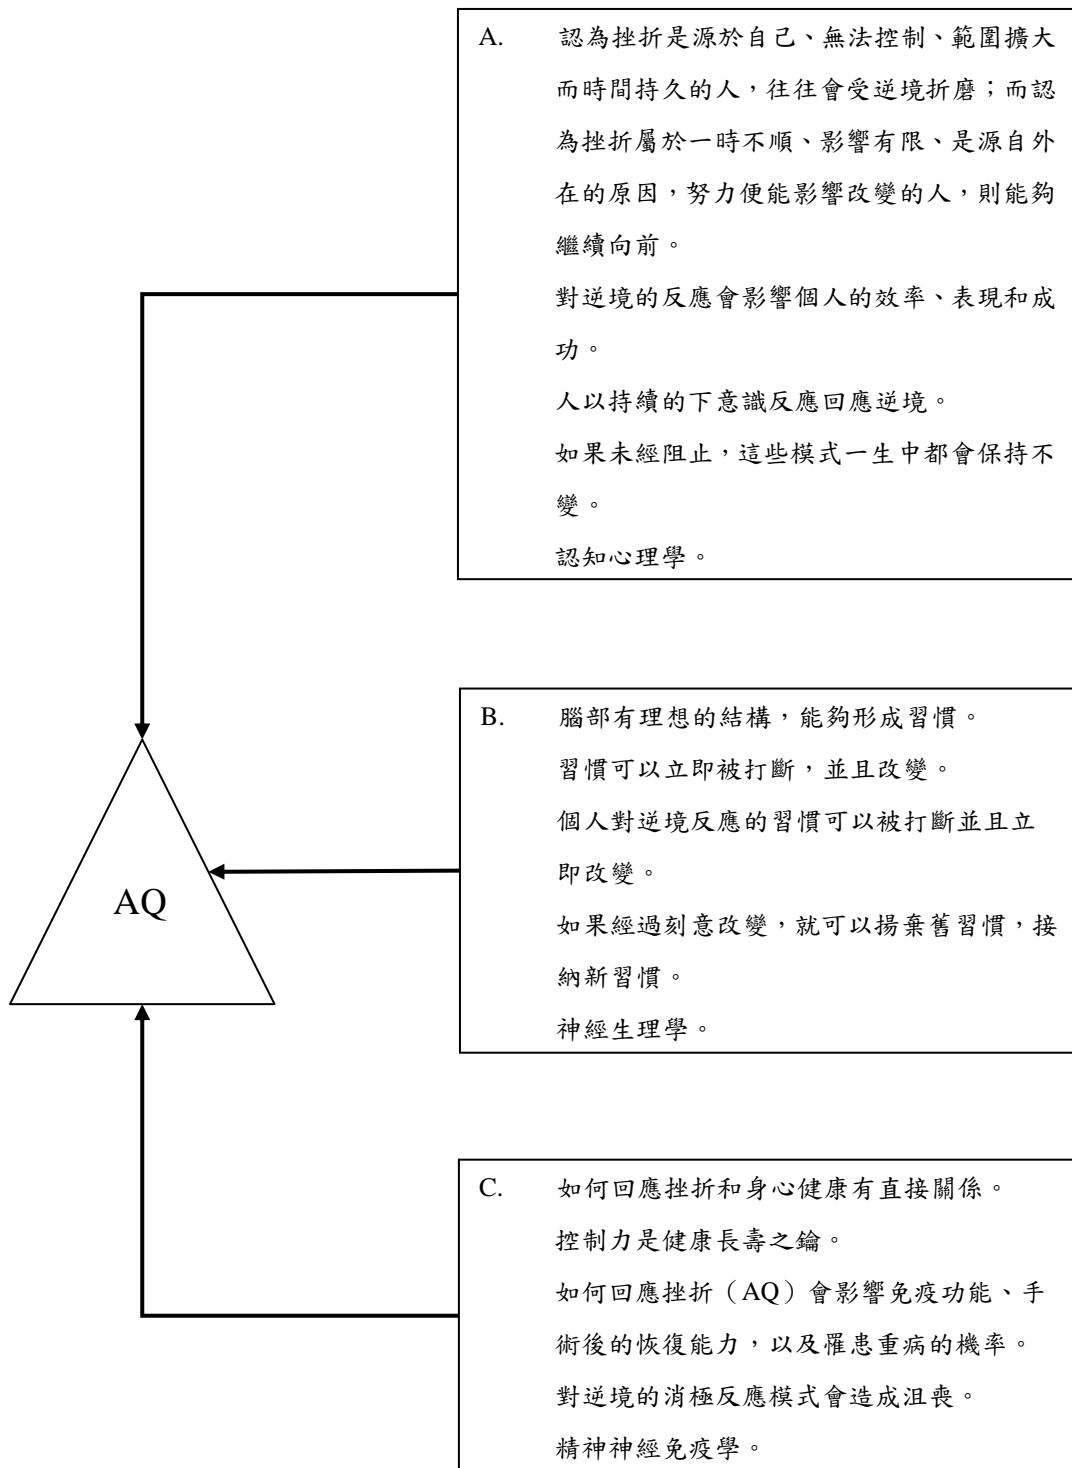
A. 認為挫折是源於自己、無法控制、範圍擴大而時間持久的人，往往會受逆境折磨；而認為挫折屬於一時不順、影響有限、是源自外在的原因，努力便能影響改變的人，則能夠繼續向前。

對逆境的反應會影響個人的效率、表現和成功。

人以持續的下意識反應回應逆境。

如果未經阻止，這些模式一生中都會保持不變。

認知心理學。

B. 腦部有理想的結構，能夠形成習慣。

習慣可以立即被打斷，並且改變。

個人對逆境反應的習慣可以被打斷並且立即改變。

如果經過刻意改變，就可以揚棄舊習慣，接納新習慣。

神經生理學。

AQ

C. 如何回應挫折和身心健康有直接關係。

控制力是健康長壽之鑰。

如何回應挫折（AQ）會影響免疫功能、手術後的恢復能力，以及罹患重病的機率。

對逆境的消極反應模式會造成沮喪。

精神神經免疫學。